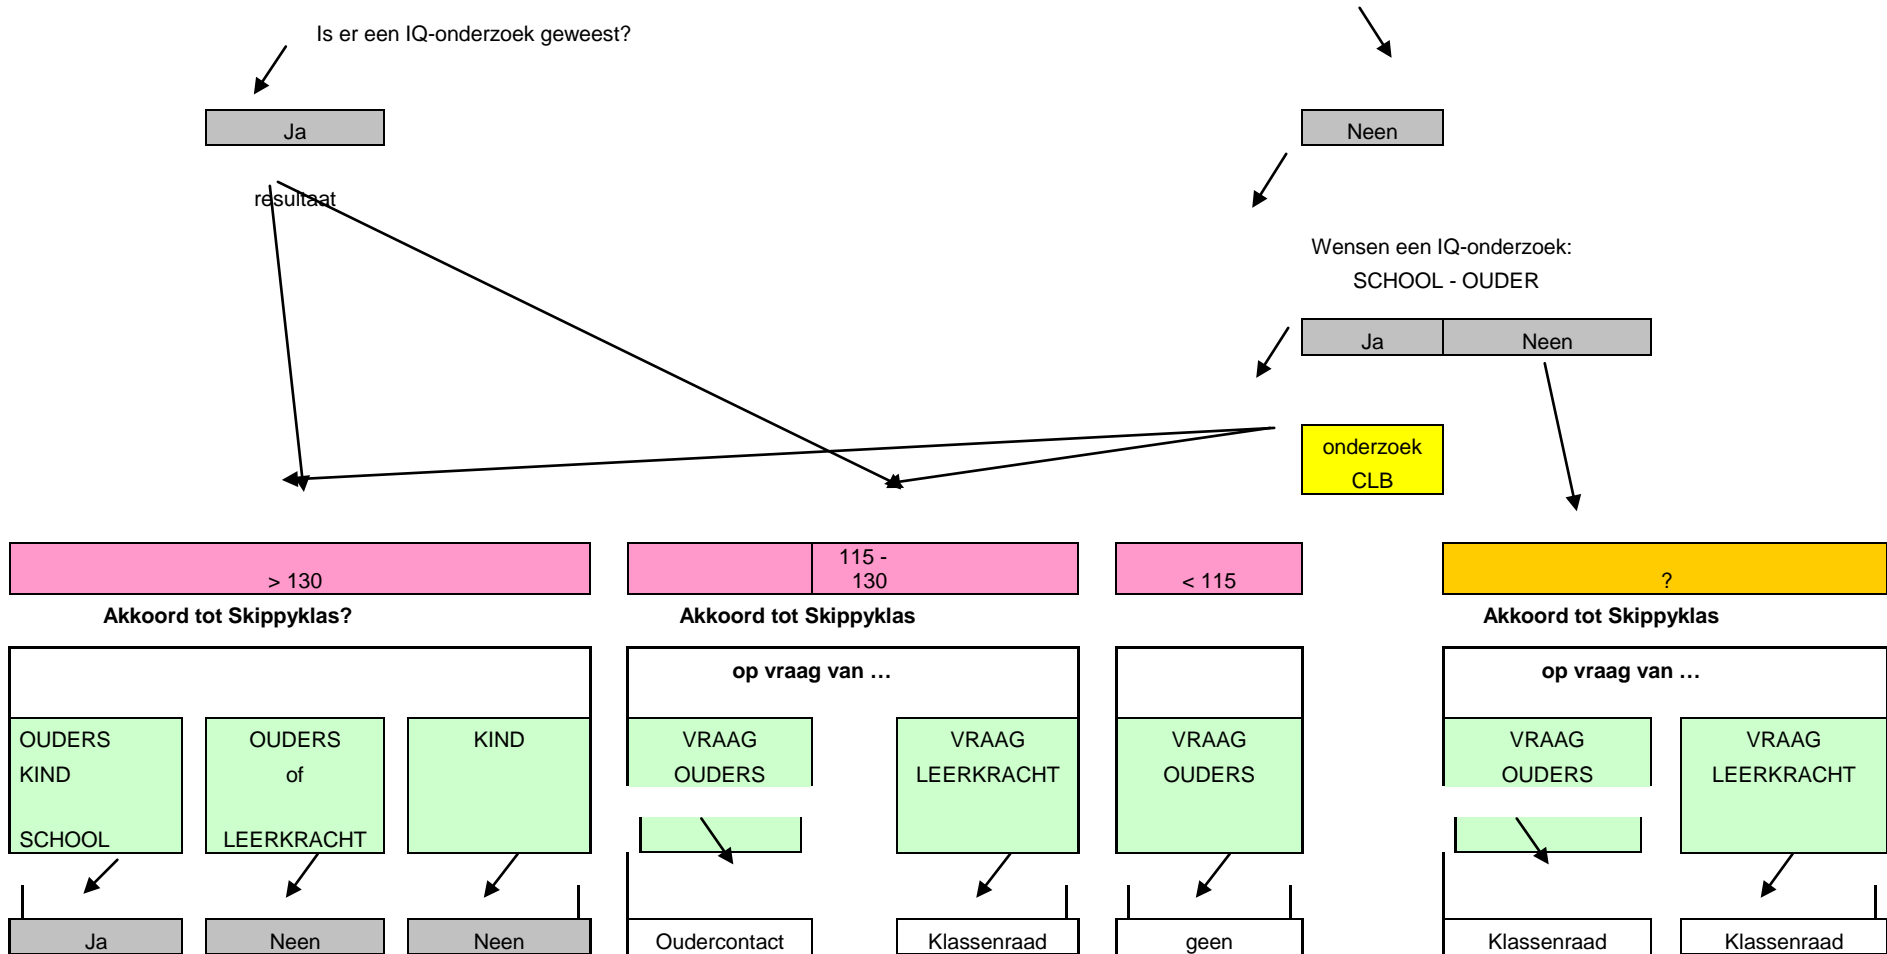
Is er een IQ-onderzoek geweest?

Ja

Neen

resultaat

Wensen een IQ-onderzoek:
SCHOOL - OUDER

Ja

Neen

onderzoek
CLB

> 130

115 - 130

< 115

?

Akkoord tot Skippyklas?

Akkoord tot Skippyklas

Akkoord tot Skippyklas

op vraag van …

op vraag van …

OUDERS
KIND
SCHOOL

OUDERS
of
LEERKRACHT

KIND

VRAAG
OUDERS

VRAAG
LEERKRACHT

VRAAG
OUDERS

VRAAG
OUDERS

VRAAG
LEERKRACHT

Ja

Neen

Neen

Oudercontact

Klassenraad

geen

Klassenraad

Klassenraad